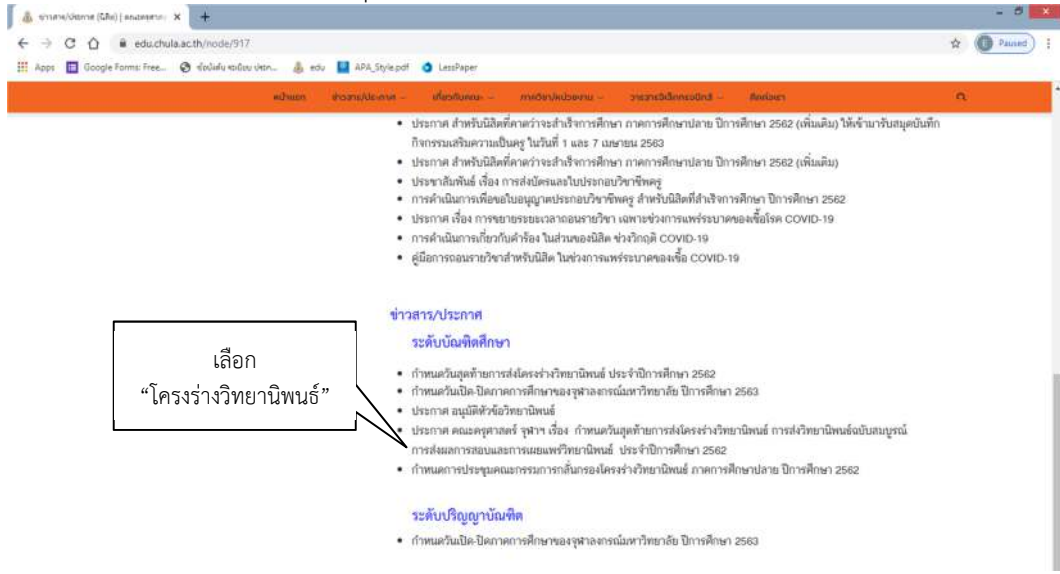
ข่าวสาร/ประกาศ (นิสิต) | คณะครุศาสตร์ ×

edu.chula.ac.th/node/917

Paused

Apps Google Forms: Free... ช่องทางติดต่อ... edu APA_Style.pdf LessPaper

หน้าแรก ข่าวสาร/ประกาศ เกี่ยวกับคณะ ภาควิชา/หน่วยงาน วารสารวิจัยครุศาสตร์ ติดต่อเรา

• ประกาศ สำหรับนิสิตที่คาดว่าจะสำเร็จการศึกษา ภาคการศึกษาปลาย ปีการศึกษา 2562 (เพิ่มเติม) ให้เข้ามารับสมุดบันทึกกิจกรรมเสริมความเป็นครู ในวันที่ 1 และ 7 เมษายน 2563
• ประกาศ สำหรับนิสิตที่คาดว่าจะสำเร็จการศึกษา ภาคการศึกษาปลาย ปีการศึกษา 2562 (เพิ่มเติม)
• ประชาสัมพันธ์ เรื่อง การส่งบัตรและใบประกอบวิชาชีพครู
• การดำเนินการเพื่อขอใบอนุญาตประกอบวิชาชีพครู สำหรับนิสิตที่สำเร็จการศึกษา ปีการศึกษา 2562
• ประกาศ เรื่อง การขยายระยะเวลาถอนรายวิชา เฉพาะช่วงการแพร่ระบาดของเชื้อโรค COVID-19
• การดำเนินการเกี่ยวกับคำร้อง ในส่วนของนิสิต ช่วงวิกฤติ COVID-19
• คู่มือการถอนรายวิชาสำหรับนิสิต ในช่วงการแพร่ระบาดของเชื้อ COVID-19

ข่าวสาร/ประกาศ
ระดับบัณฑิตศึกษา

เลือก
“โครงร่างวิทยานิพนธ์”

• กำหนดวันสุดท้ายการส่งโครงร่างวิทยานิพนธ์ ประจำปีการศึกษา 2562
• กำหนดวันเปิด-ปิดภาคการศึกษาของจุฬาลงกรณ์มหาวิทยาลัย ปีการศึกษา 2563
• ประกาศ อนุมัติหัวข้อวิทยานิพนธ์
• ประกาศ คณะครุศาสตร์ จุฬาฯ เรื่อง กำหนดวันสุดท้ายการส่งโครงร่างวิทยานิพนธ์ การส่งวิทยานิพนธ์ฉบับสมบูรณ์ การส่งผลการสอบและการเผยแพร่วิทยานิพนธ์ ประจำปีการศึกษา 2562
• กำหนดการประชุมคณะกรรมการกลั่นกรองโครงร่างวิทยานิพนธ์ ภาคการศึกษาปลาย ปีการศึกษา 2562

ระดับปริญญาบัณฑิต
• กำหนดวันเปิด-ปิดภาคการศึกษาของจุฬาลงกรณ์มหาวิทยาลัย ปีการศึกษา 2563